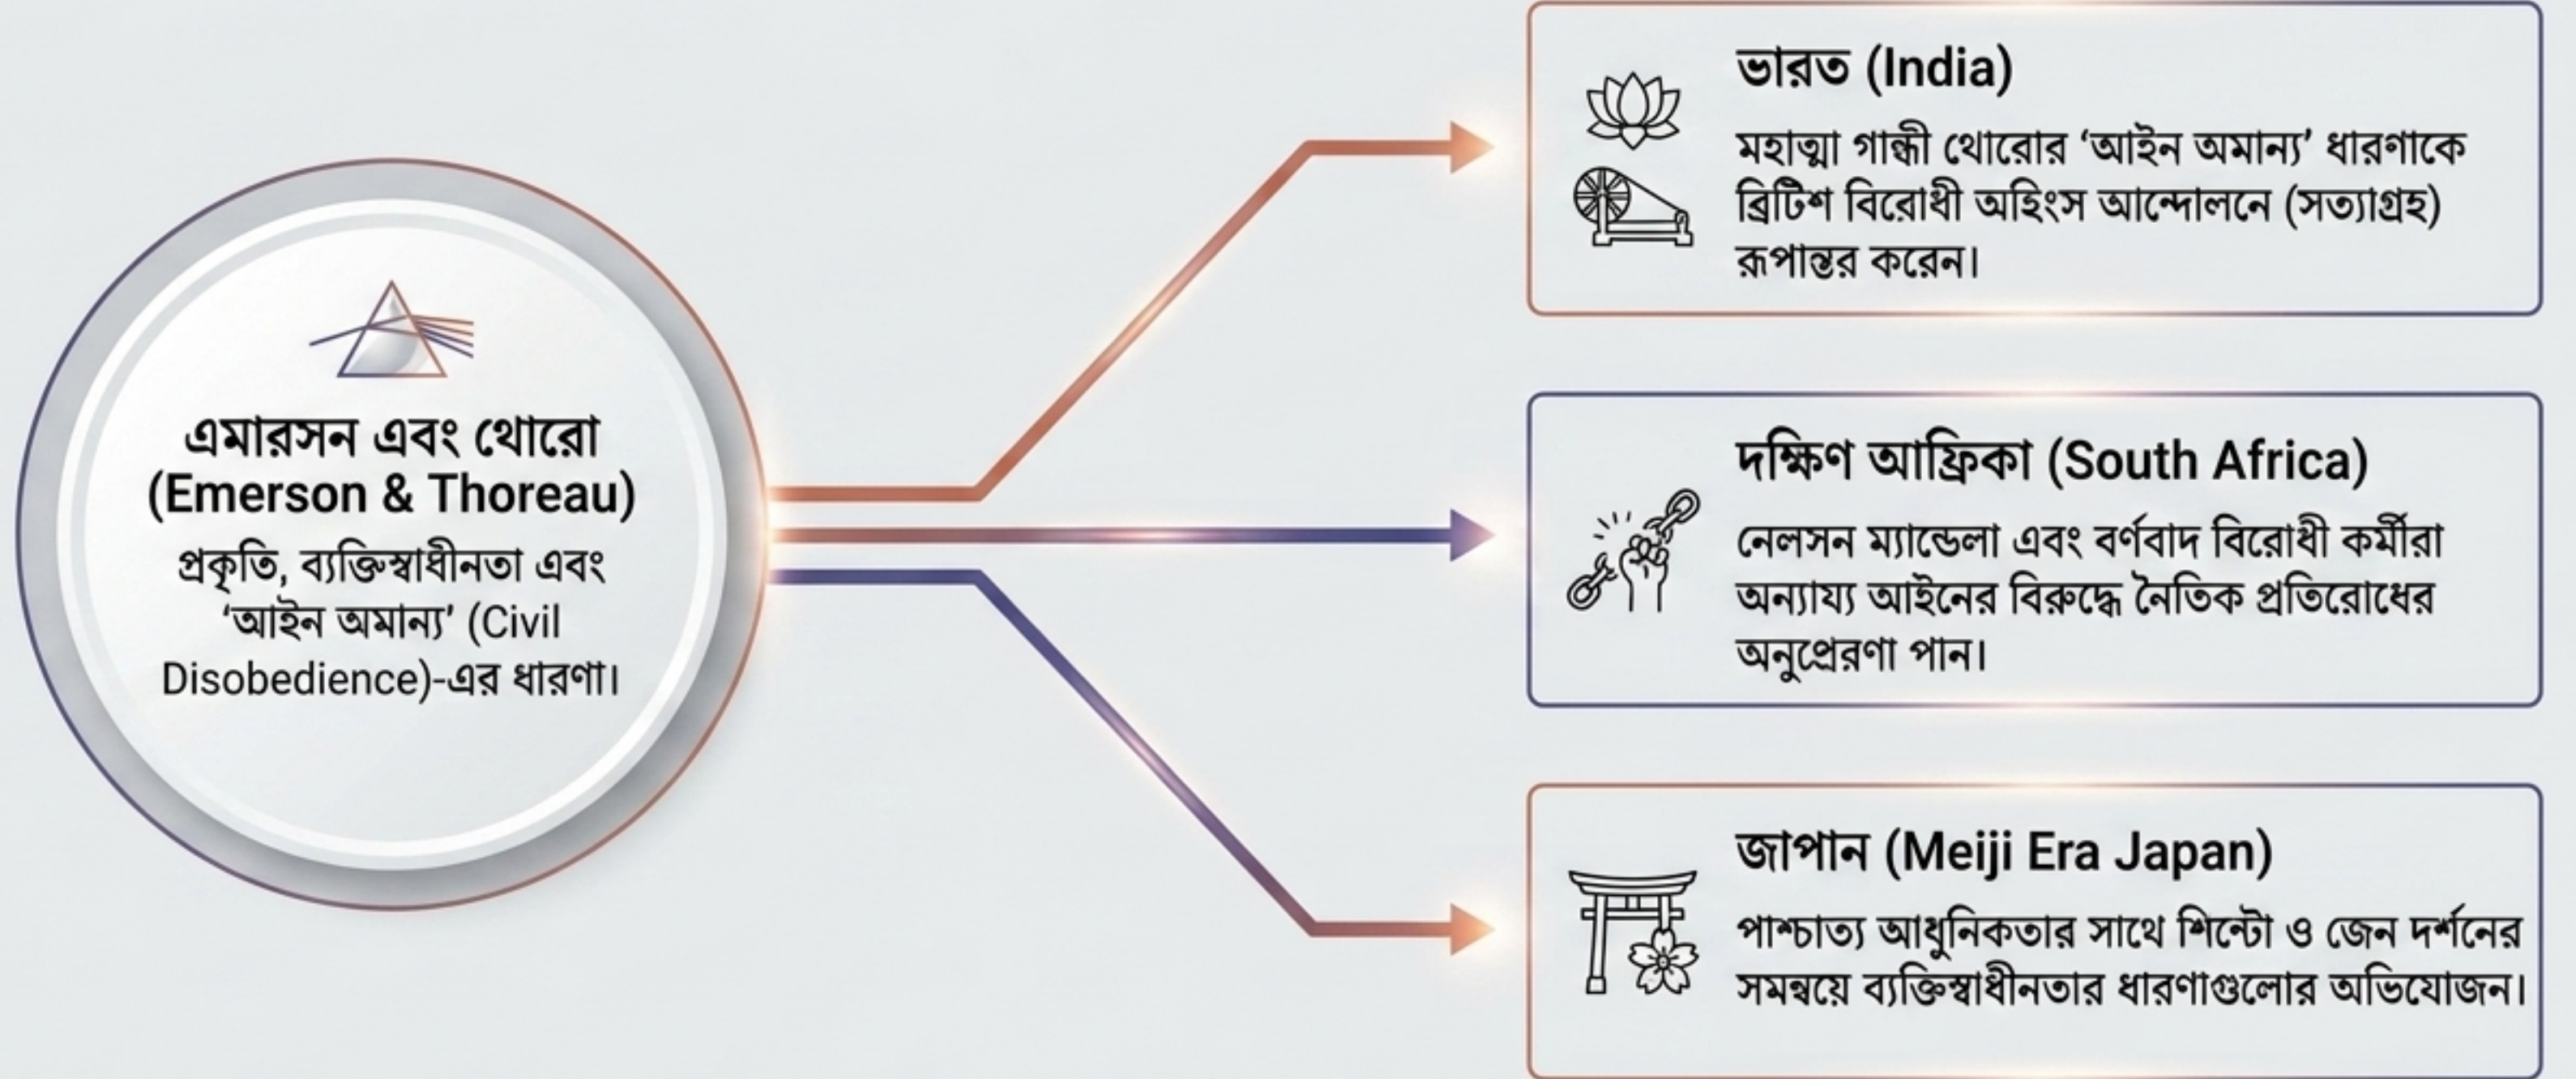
এমারসন এবং থোরো
(Emerson & Thoreau)
প্রকৃতি, ব্যক্তিস্বাধীনতা এবং 'আইন অমান্য' (Civil Disobedience)-এর ধারণা।

ভারত (India)
মহাত্মা গান্ধী থোরোর 'আইন অমান্য' ধারণাকে ব্রিটিশ বিরোধী অহিংস আন্দোলনে (সত্যাগ্রহ) রূপান্তর করেন।

দক্ষিণ আফ্রিকা (South Africa)
নেলসন ম্যান্ডেলা এবং বর্ণবাদ বিরোধী কর্মীরা অন্যায্য আইনের বিরুদ্ধে নৈতিক প্রতিরোধের অনুপ্রেরণা পান।

জাপান (Meiji Era Japan)
পাশ্চাত্য আধুনিকতার সাথে শিন্টো ও জেন দর্শনের সমন্বয়ে ব্যক্তিস্বাধীনতার ধারণাগুলোর অভিযোজন।